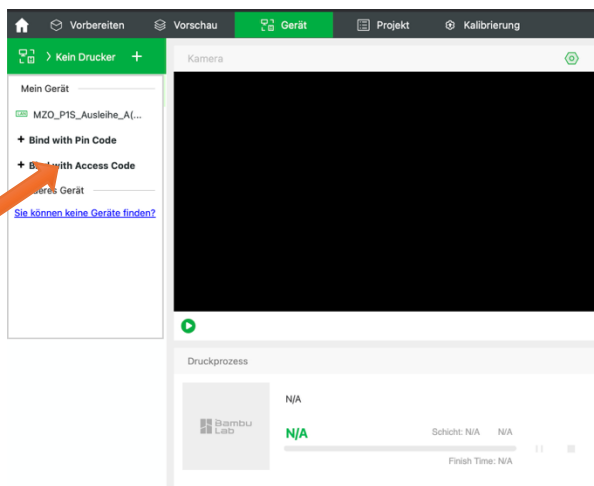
Vorbereiten
Vorschau
Gerät
Projekt
Kalibrierung

> Kein Drucker +

Kamera

Mein Gerät
MZO_P1S_Ausleihe_A(...
+ Bind with Pin Code
+ B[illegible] with Access Code
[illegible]eres Gerät
Sie können keine Geräte finden?

Druckprozess

Bambu Lab
N/A
N/A
Schicht: N/A N/A
Finish Time: N/A